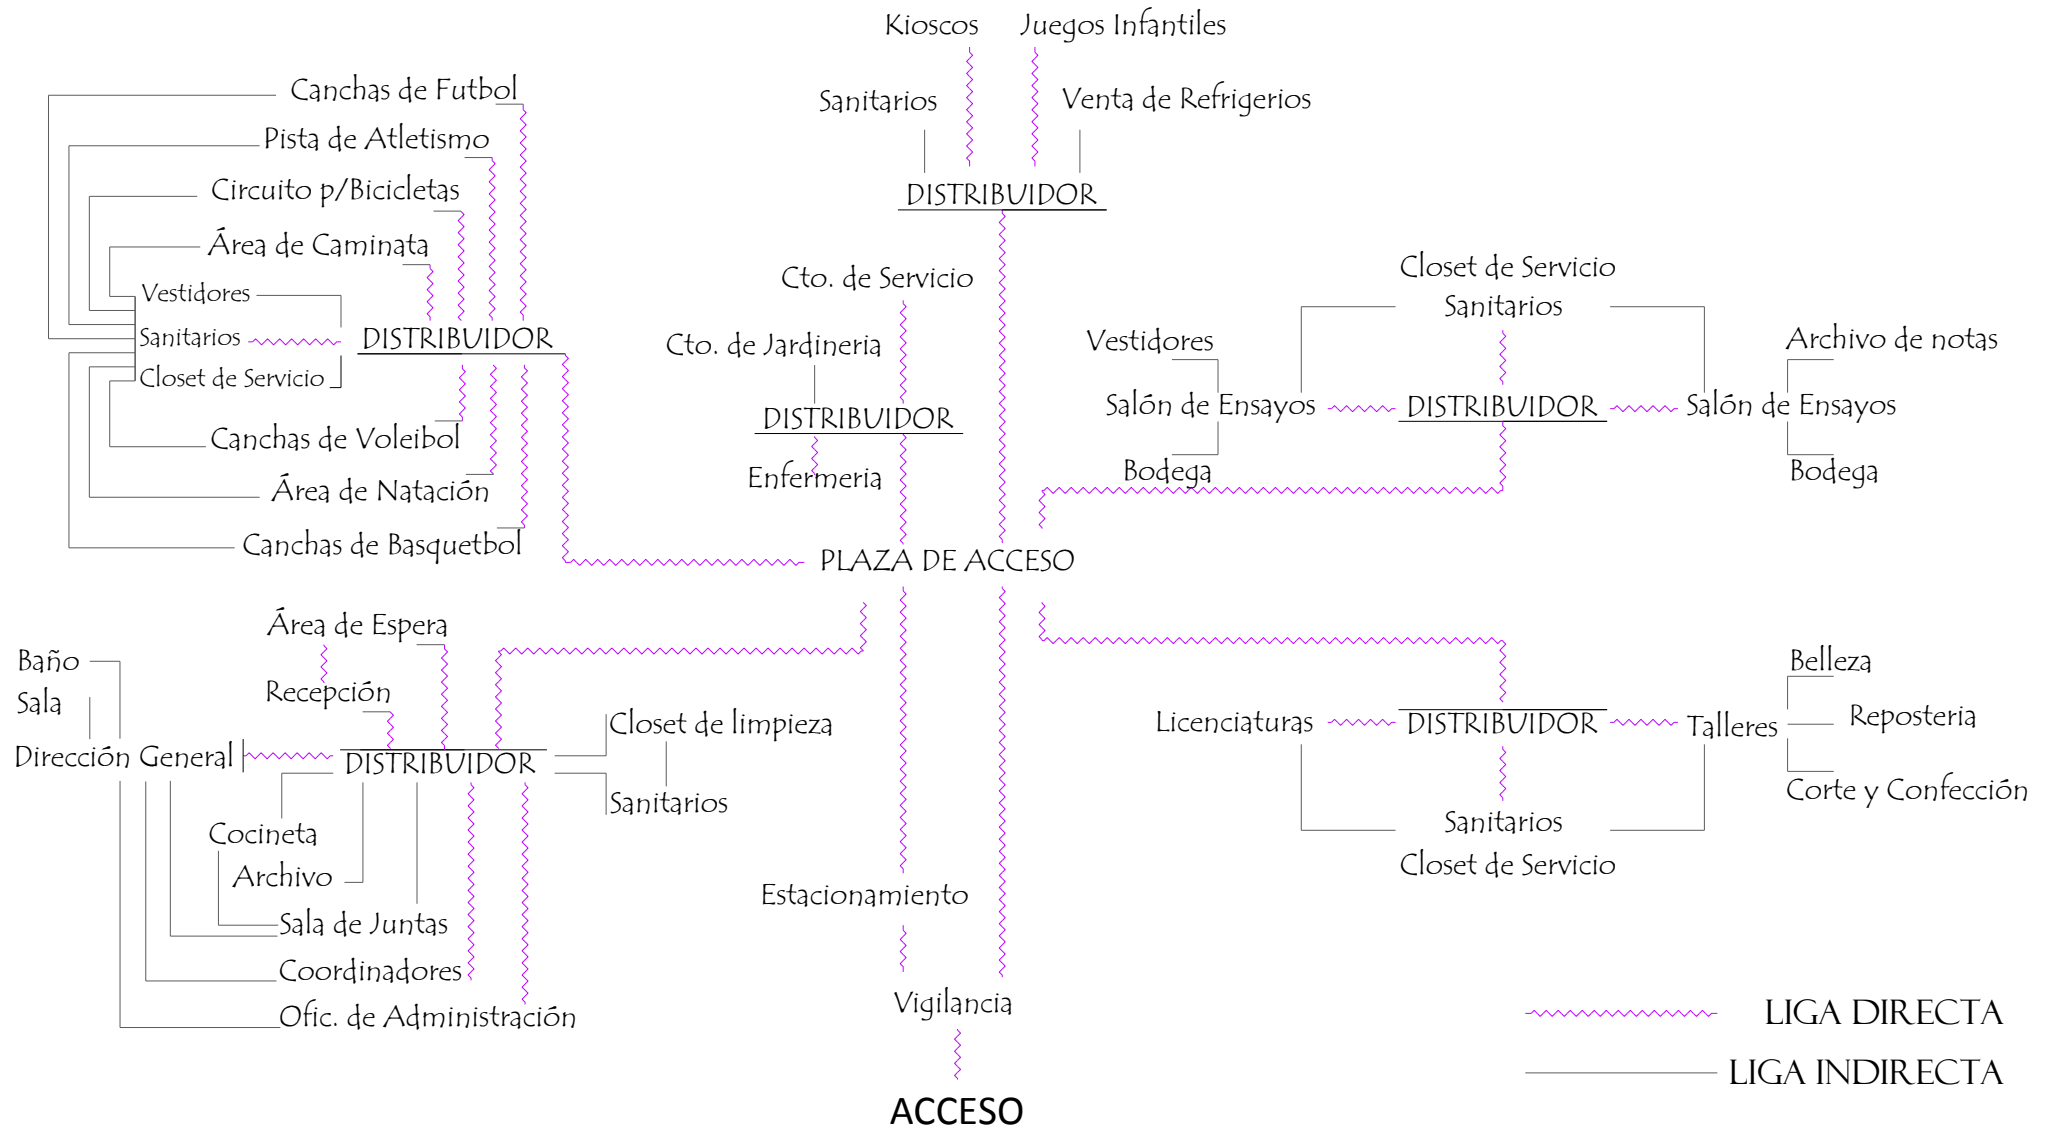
Kioscos
Juegos Infantiles
Sanitarios
Venta de Refrigerios
DISTRIBUIDOR

Canchas de Futbol
Pista de Atletismo
Circuito p/Bicicletas
Área de Caminata
Vestidores
Sanitarios
Closet de Servicio
DISTRIBUIDOR
Canchas de Voleibol
Área de Natación
Canchas de Basquetbol

Cto. de Servicio
Cto. de Jardineria
DISTRIBUIDOR
Enfermeria

Closet de Servicio
Sanitarios
Vestidores
Salón de Ensayos
DISTRIBUIDOR
Salón de Ensayos
Archivo de notas
Bodega
Bodega

PLAZA DE ACCESO

Área de Espera
Recepción
Baño
Sala
Dirección General
DISTRIBUIDOR
Closet de limpieza
Sanitarios
Cocineta
Archivo
Sala de Juntas
Coordinadores
Ofic. de Administración

Licenciaturas
DISTRIBUIDOR
Talleres
Belleza
Reposteria
Corte y Confección
Sanitarios
Closet de Servicio

Estacionamiento
Vigilancia
ACCESO

LIGA DIRECTA
LIGA INDIRECTA